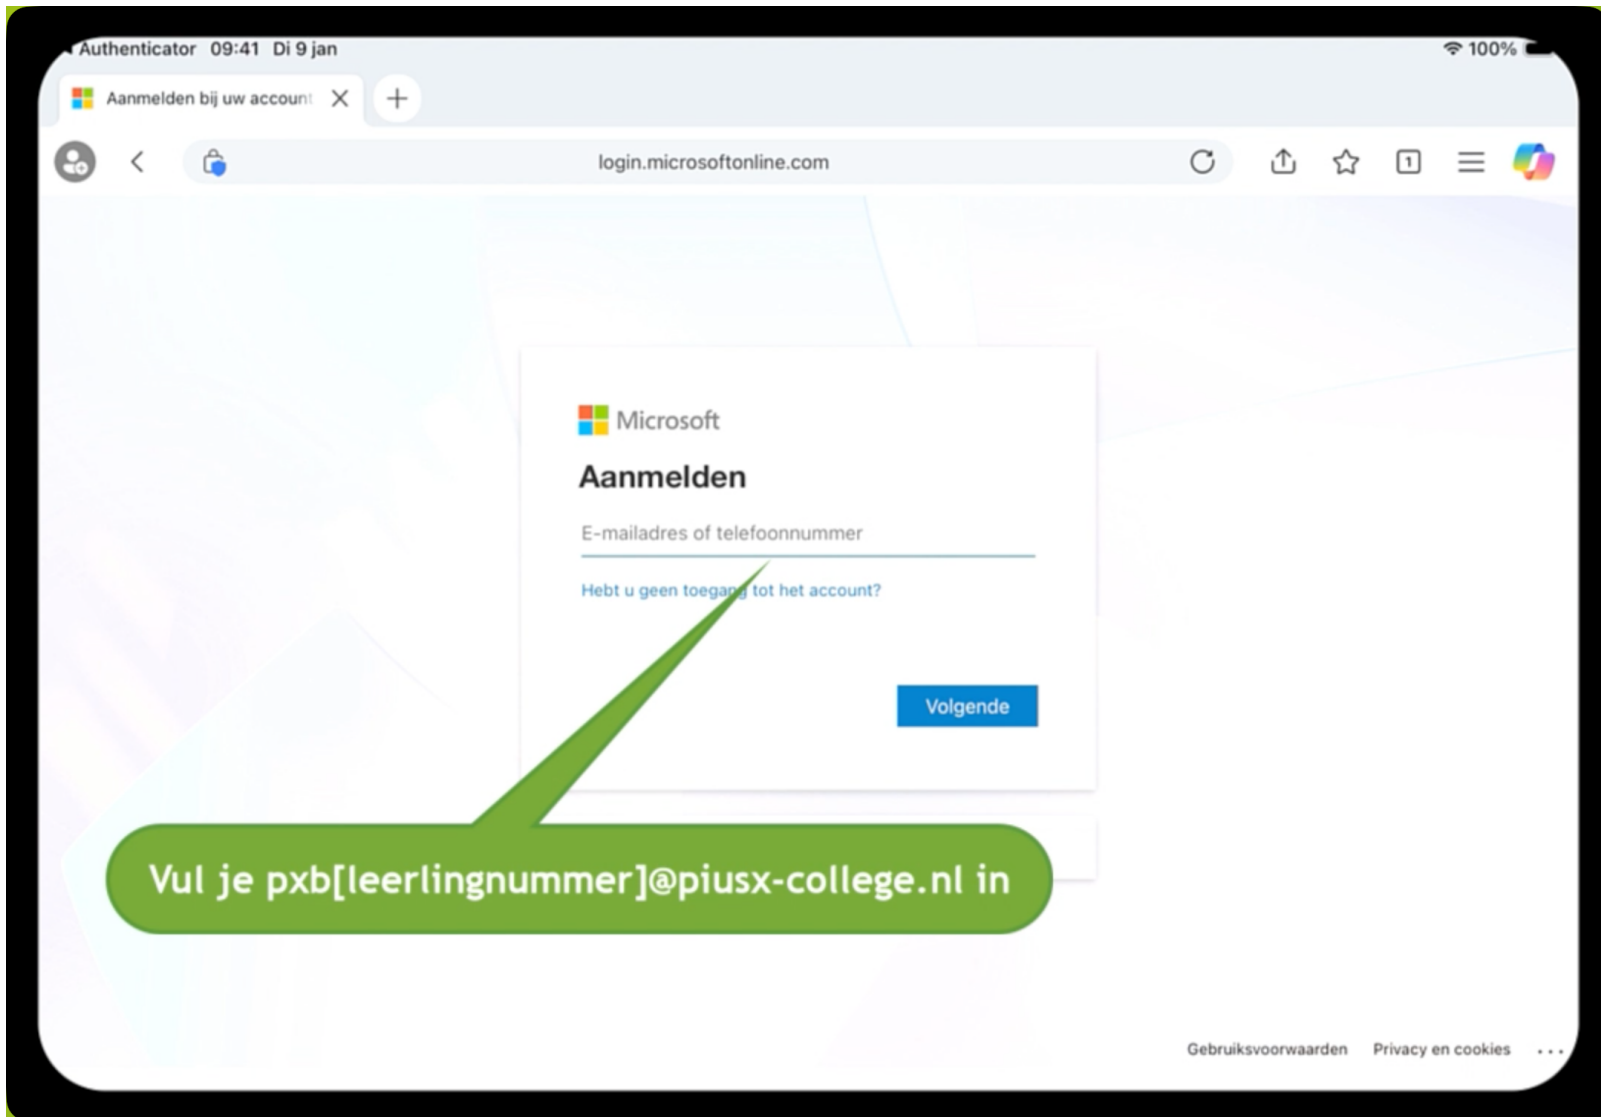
◂ Authenticator 09:41 Di 9 jan

100%

Aanmelden bij uw account

login.microsoftonline.com

1

Microsoft

Aanmelden

E-mailadres of telefoonnummer

Hebt u geen toegang tot het account?

Volgende

Vul je pxb[leerlingnummer]@piusx-college.nl in

Gebruiksvoorwaarden Privacy en cookies ...